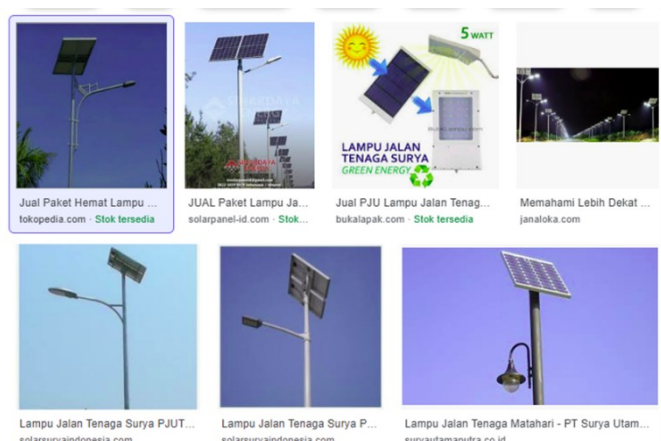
5 WATT

LAMPU JALAN TENAGA SURYA GREEN ENERGY

Jual Paket Hemat Lampu ...
tokopedia.com · Stok tersedia

JUAL Paket Lampu Ja...
solarpanel-id.com · Stok...

Jual PJU Lampu Jalan Tenag...
bukalapak.com · Stok tersedia

Memahami Lebih Dekat ...
janaloka.com

Lampu Jalan Tenaga Surya PJUT...
solarsuryaindonesia.com

Lampu Jalan Tenaga Surya P...
solarsuryaindonesia.com

Lampu Jalan Tenaga Matahari - PT Surya Utam...
suryautamaputra.co.id